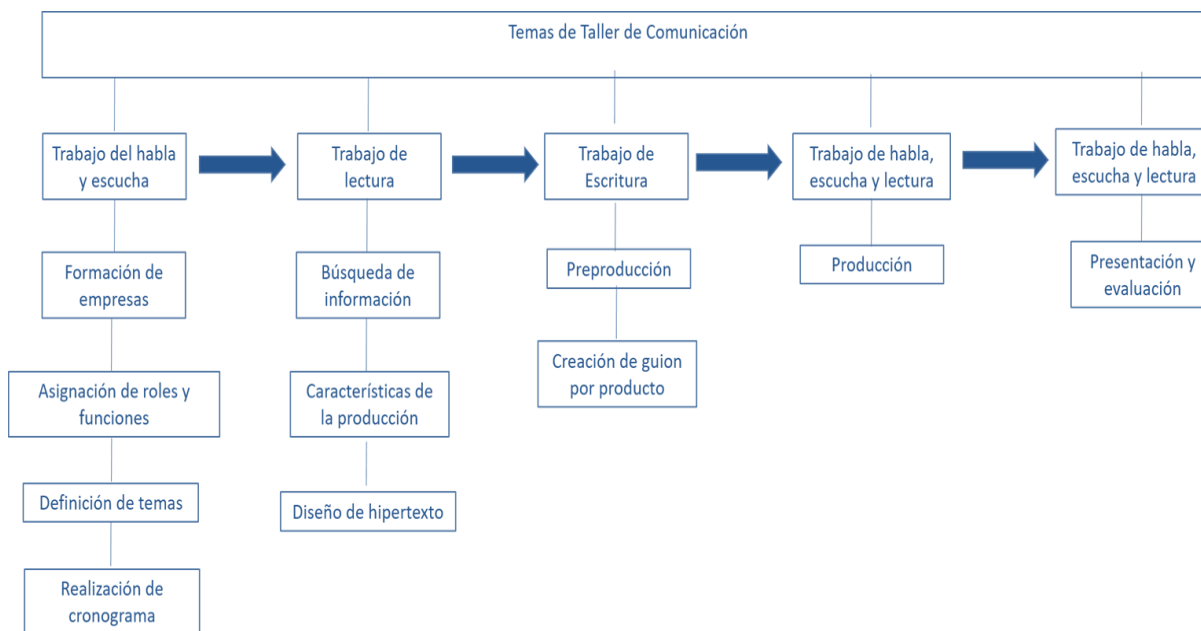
Temas de Taller de Comunicación

Trabajo del habla y escucha

Formación de empresas

Asignación de roles y funciones

Definición de temas

Realización de cronograma

Trabajo de lectura

Búsqueda de información

Características de la producción

Diseño de hipertexto

Trabajo de Escritura

Preproducción

Creación de guion por producto

Trabajo de habla, escucha y lectura

Producción

Trabajo de habla, escucha y lectura

Presentación y evaluación